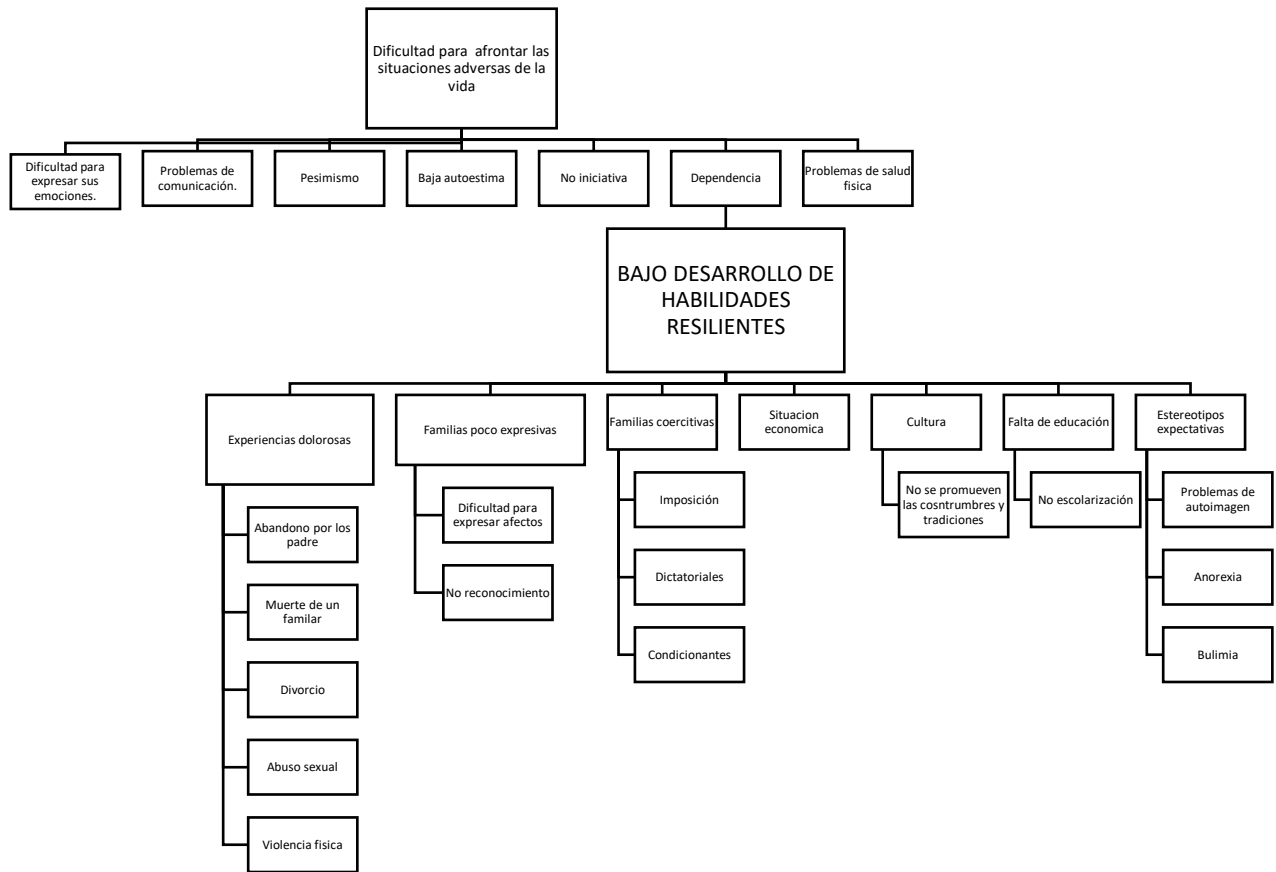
Dificultad para afrontar las situaciones adversas de la vida

Dificultad para expresar sus emociones.

Problemas de comunicación.

Pesimismo

Baja autoestima

No iniciativa

Dependencia

Problemas de salud fisica

BAJO DESARROLLO DE HABILIDADES RESILIENTES

Experiencias dolorosas

Abandono por los padre

Muerte de un familar

Divorcio

Abuso sexual

Violencia fisica

Familias poco expresivas

Dificultad para expresar afectos

No reconocimiento

Familias coercitivas

Imposición

Dictatoriales

Condicionantes

Situacion economica

Cultura

No se promueven las cosntrumbres y tradiciones

Falta de educación

No escolarización

Estereotipos expectativas

Problemas de autoimagen

Anorexia

Bulimia